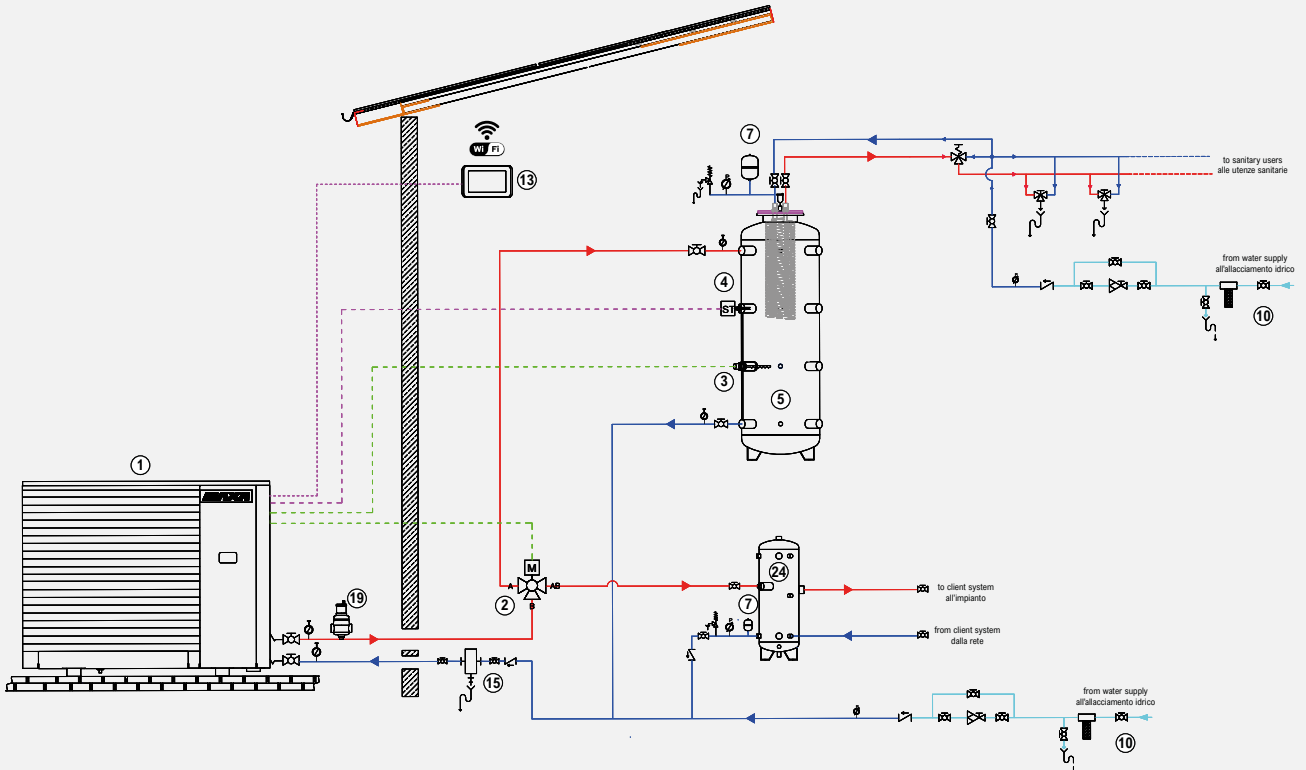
7

to sanitary users
alle utenze sanitarie

13

4

ST

from water supply
all'allacciamento idrico

10

3

5

1

M

A

AB

B

2

24

to client system
all'impianto

19

7

from client system
dalla rete

15

from water supply
all'allacciamento idrico

10